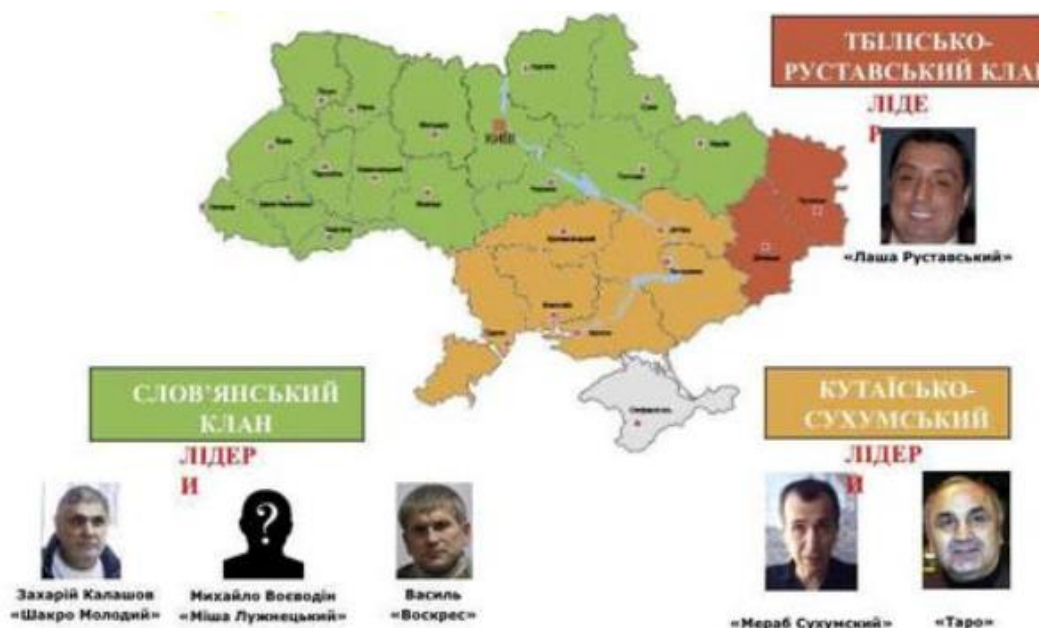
ТБІЛІСЬКО-РУСТАВСЬКИЙ КЛА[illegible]

ЛІДЕ Р

«Лаша Руставський»

Київ

Сімферополь

СЛОВ'ЯНСЬКИЙ КЛАН

ЛІДЕР И

Захарій Калашов «Шакро Молодий»

Михайло Воєводін «Міша Лужнецький»

Василь «Воскрес»

КУТАЇСЬКО-СУХУМСЬКИЙ

ЛІДЕР И

«Мераб Сухумський»

«Таро»